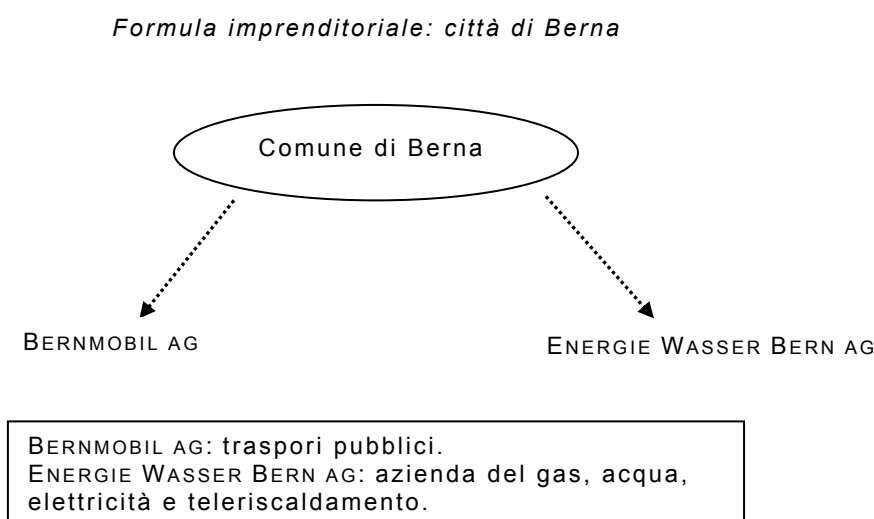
*Formula imprenditoriale: città di Berna*

Comune di Berna

BERNMOBIL AG

ENERGIE WASSER BERN AG

BERNMOBIL AG: traspori pubblici.
ENERGIE WASSER BERN AG: azienda del gas, acqua, elettricità e teleriscaldamento.